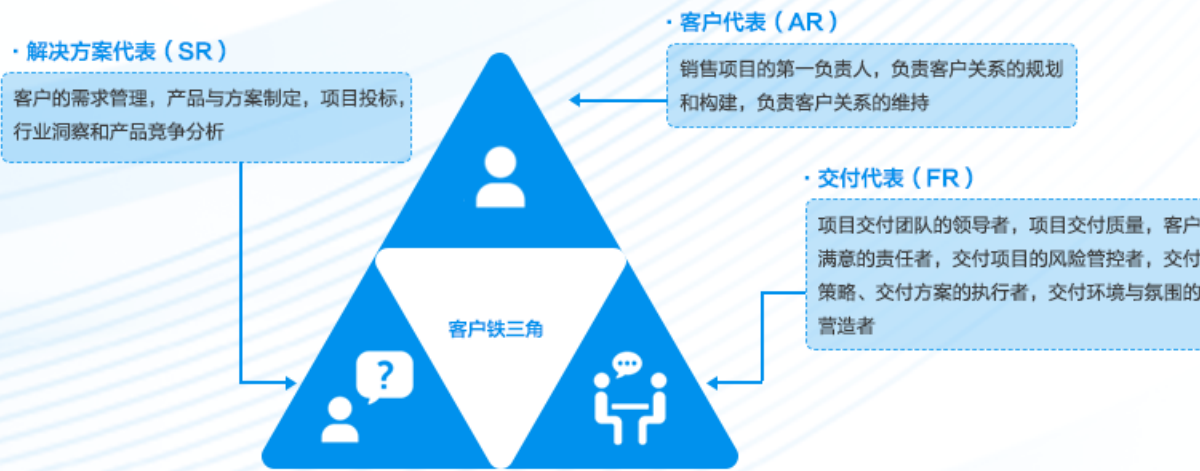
· 客户代表（AR）

销售项目的第一负责人，负责客户关系的规划和构建，负责客户关系的维持

· 解决方案代表（SR）

客户的需求管理，产品与方案制定，项目投标，行业洞察和产品竞争分析

· 交付代表（FR）

项目交付团队的领导者，项目交付质量，客户满意的责任者，交付项目的风险管控者，交付策略、交付方案的执行者，交付环境与氛围的营造者

客户铁三角

?